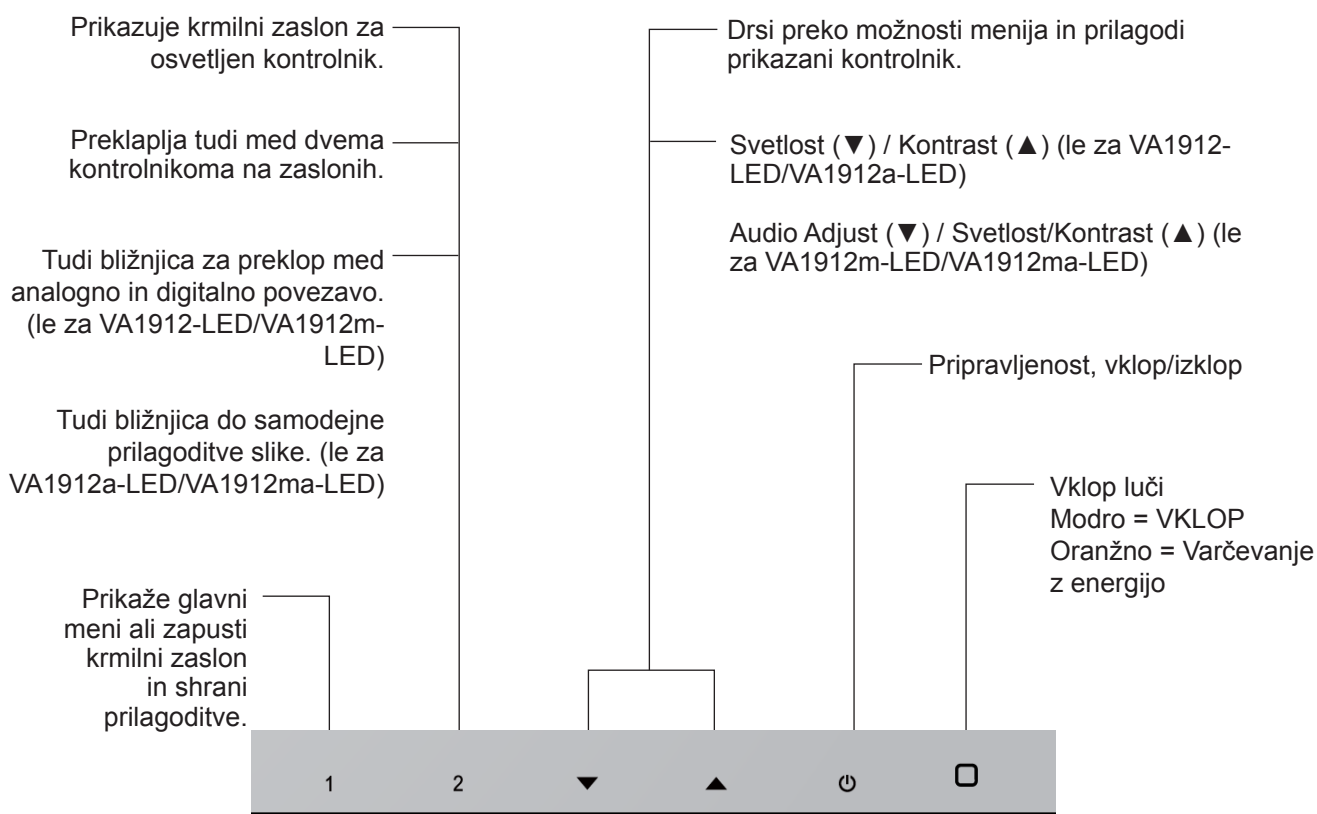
Prikazuje krmilni zaslon za osvetljen kontrolnik.

Preklaplja tudi med dvema kontrolnikoma na zaslonih.

Tudi bližnjica za preklop med analogno in digitalno povezavo. (le za VA1912-LED/VA1912m-LED)

Tudi bližnjica do samodejne prilagoditve slike. (le za VA1912a-LED/VA1912ma-LED)

Prikaže glavni meni ali zapusti krmilni zaslon in shrani prilagoditve.

Drsi preko možnosti menija in prilagodi prikazani kontrolnik.

Svetlost (▼) / Kontrast (▲) (le za VA1912-LED/VA1912a-LED)

Audio Adjust (▼) / Svetlost/Kontrast (▲) (le za VA1912m-LED/VA1912ma-LED)

Pripravljenost, vklop/izklop

Vklop luči
Modro = VKLOP
Oranžno = Varčevanje z energijo

1 2 ▼ ▲